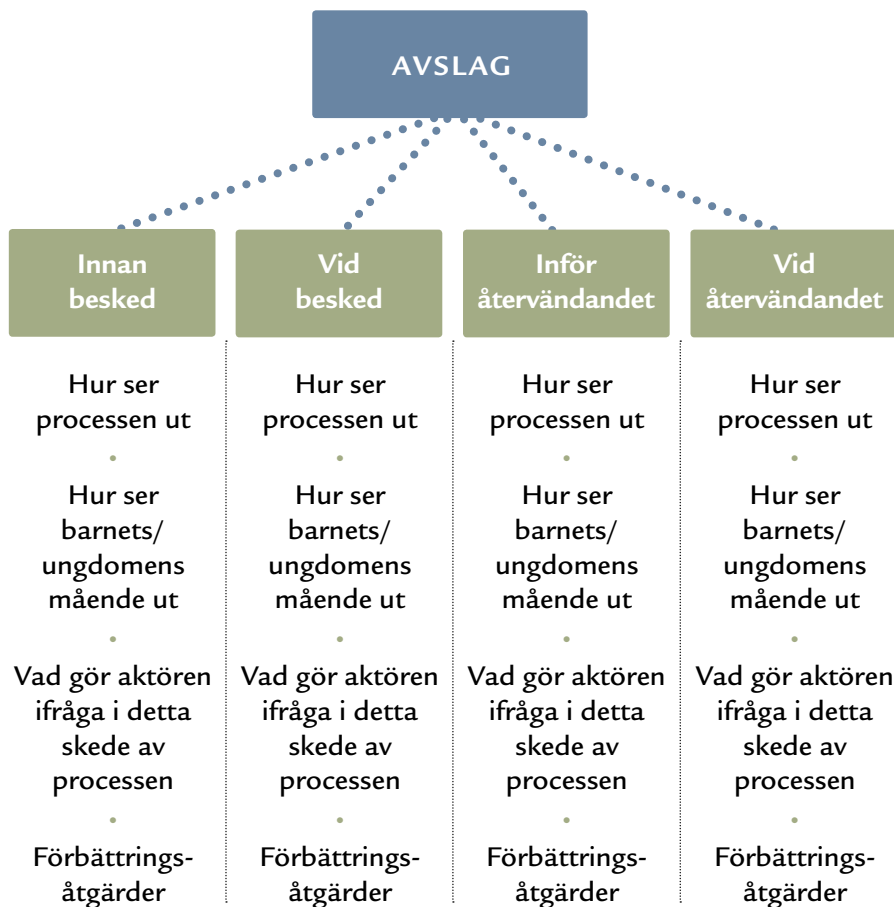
AVSLAG

Innan besked

Hur ser processen ut

Hur ser barnets/ ungdomens mående ut

Vad gör aktören ifråga i detta skede av processen

Förbättrings-åtgärder

Vid besked

Hur ser processen ut

Hur ser barnets/ ungdomens mående ut

Vad gör aktören ifråga i detta skede av processen

Förbättrings-åtgärder

Inför återvändandet

Hur ser processen ut

Hur ser barnets/ ungdomens mående ut

Vad gör aktören ifråga i detta skede av processen

Förbättrings-åtgärder

Vid återvändandet

Hur ser processen ut

Hur ser barnets/ ungdomens mående ut

Vad gör aktören ifråga i detta skede av processen

Förbättrings-åtgärder